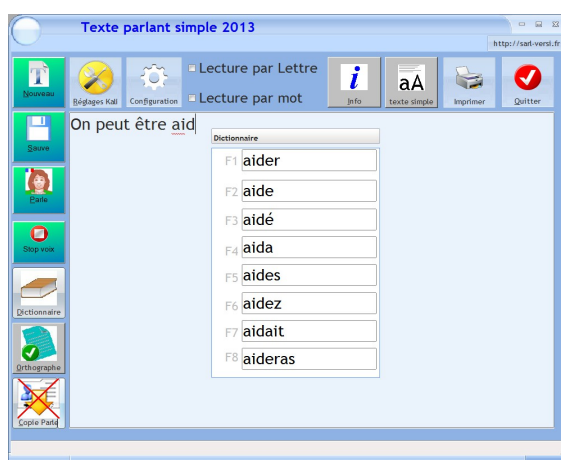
Texte parlant simple 2013

http://sarl-versl.fr

Nouveau

Réglages Kall

Configuration

Lecture par Lettre

Lecture par mot

Info

aA

texte simple

Imprimer

Quitter

Sauve

Parle

Stop voix

Dictionnaire

Orthographe

Copie Parle

On peut être aid

Dictionnaire

F1 aider

F2 aide

F3 aidé

F4 aida

F5 aides

F6 aidez

F7 aidait

F8 aideras